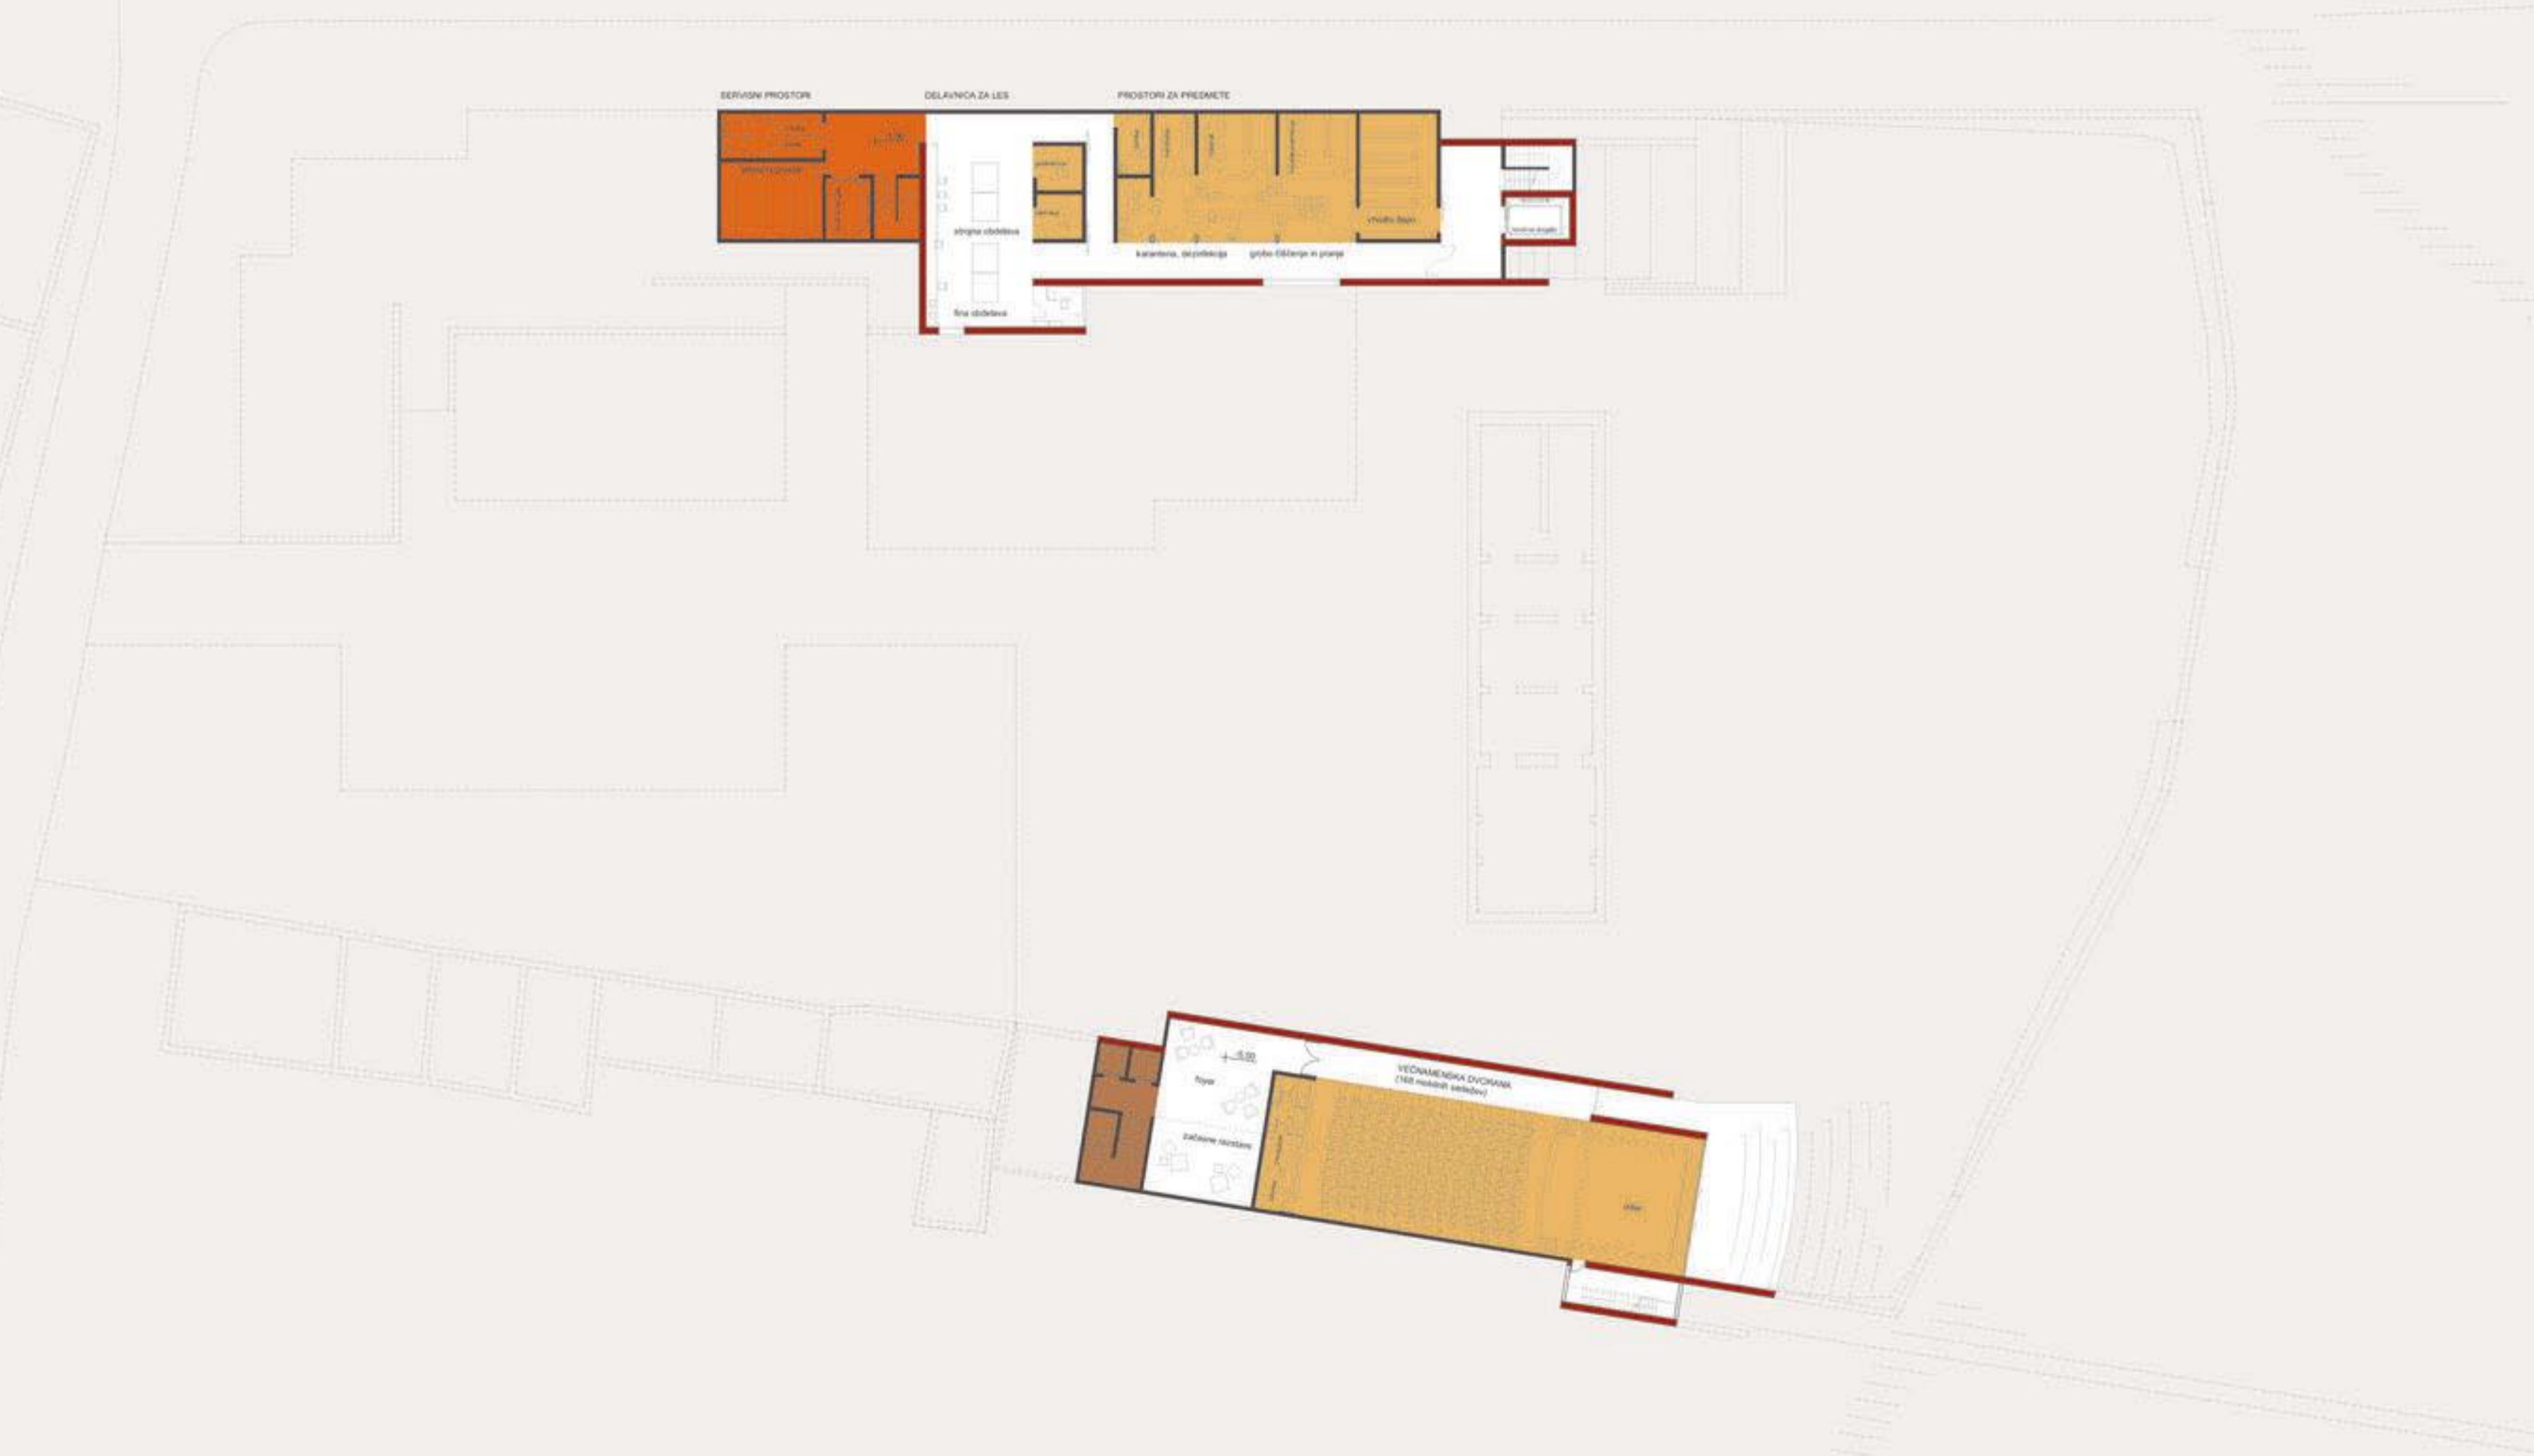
SERVISNI PROSTORI

DELAVNICA ZA LES

PROSTORI ZA PREDMETE

-5.00

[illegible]

strojna obdelava

fina obdelava

karantena, dezinfekcija

grobo čiščenje in pranje

vhodni depo

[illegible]

-5.00

foyer

začasne razstave

VEČNAMENSKA DVORANA
(168 mobilnih sedežev)

oder